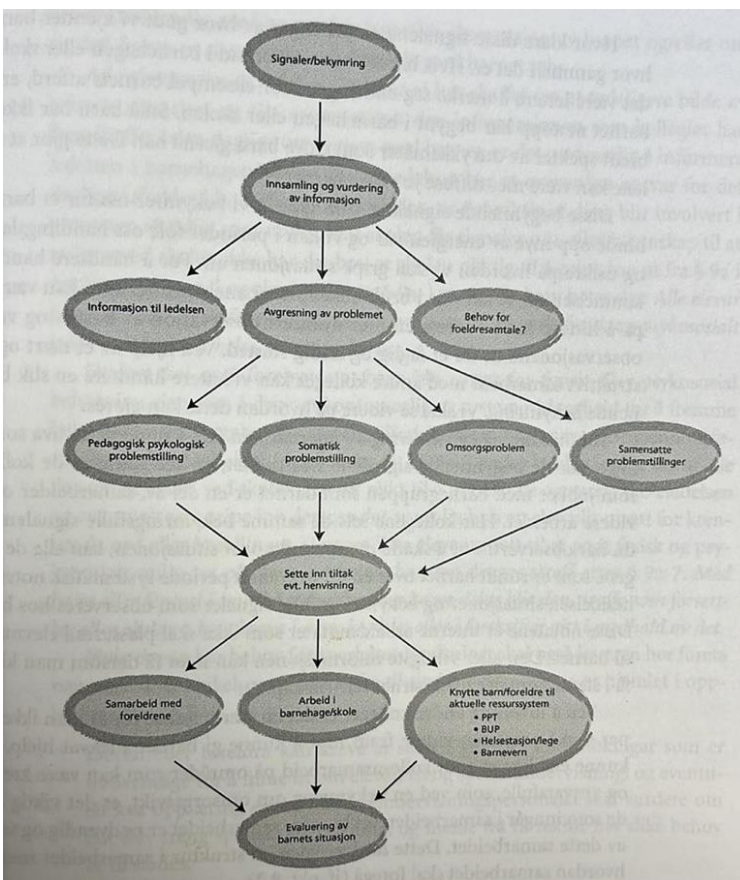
Signaler/bekymring

Innsamling og vurdering av informasjon

Informasjon til ledelsen

Avgrensing av problemet

Behov for foeldresamtale?

Pedagogisk psykologisk problemstilling

Somatisk problemstilling

Omsorgsproblem

Samensatte problemstillinger

Sette inn tiltak evt. henvisning

Samarbeid med foreldrene

Arbeid i barnehage/skole

Knytte barn/foreldre til aktuelle ressurssystem
• PPT
• BUP
• Helsestasjon/lege
• Barnevern

Evaluering av barnets situasjon